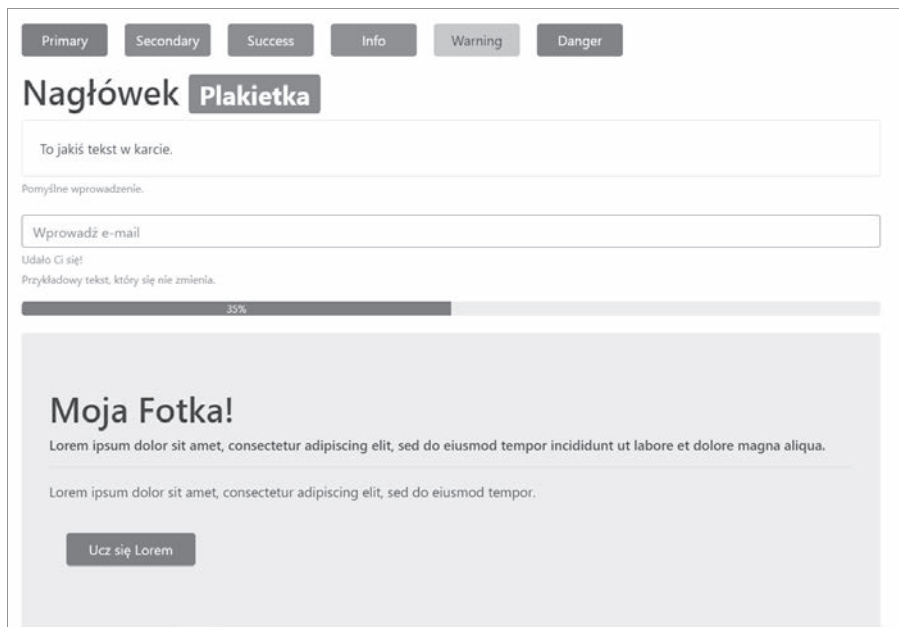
Primary Secondary Success Info Warning Danger

Nagłówek Plakietka

To jakiś tekst w karcie.

Pomyślne wprowadzenie.

Wprowadź e-mail

Udało Ci się!

Przykładowy tekst, który się nie zmienia.

35%

Moja Fotka!

Lorem ipsum dolor sit amet, consectetur adipiscing elit, sed do eiusmod tempor incididunt ut labore et dolore magna aliqua.

Lorem ipsum dolor sit amet, consectetur adipiscing elit, sed do eiusmod tempor.

Ucz się Lorem